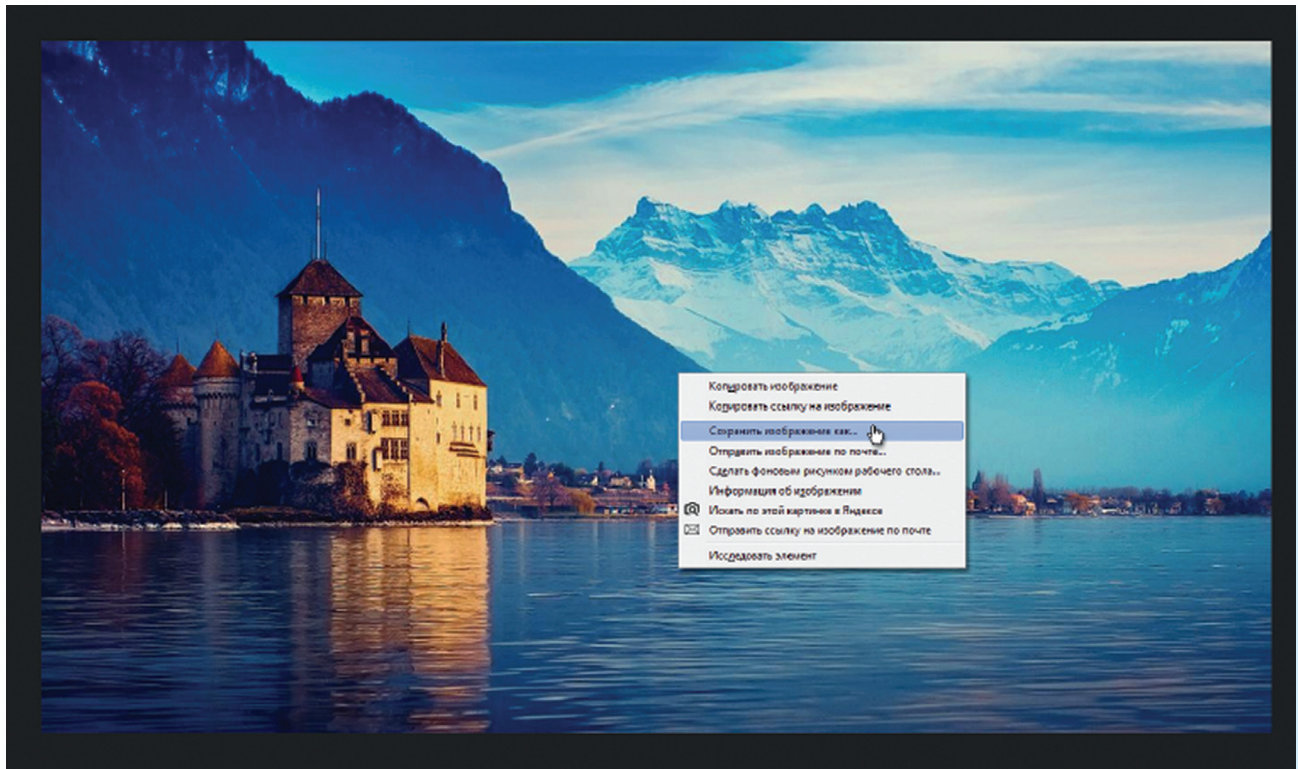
Копировать изображение
Копировать ссылку на изображение
Сохранить изображение как...
Отправить изображение по почте...
Сделать фоновым рисунком рабочего стола...
Информация об изображении
Искать по этой картинке в Яндексе
Отправить ссылку на изображение по почте
Исследовать элемент